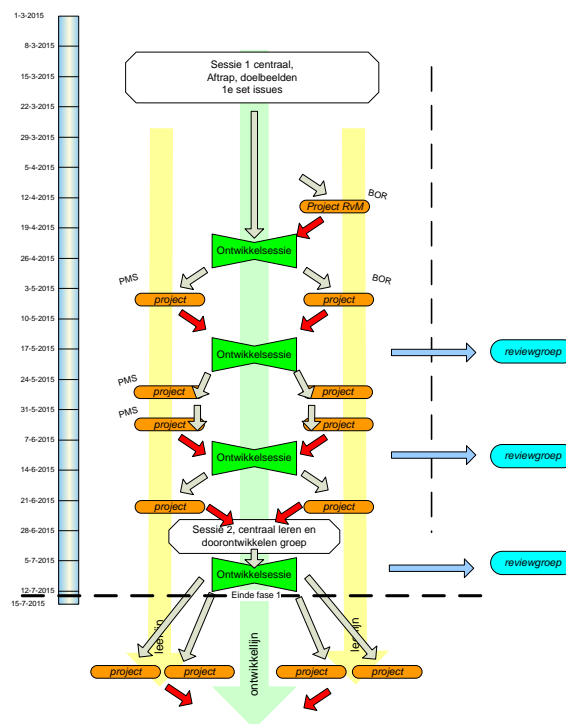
1-3-2015
8-3-2015
15-3-2015
22-3-2015
29-3-2015
5-4-2015
12-4-2015
19-4-2015
26-4-2015
3-5-2015
10-5-2015
17-5-2015
24-5-2015
31-5-2015
7-6-2015
14-6-2015
21-6-2015
28-6-2015
5-7-2015
12-7-2015
15-7-2015

Sessie 1 centraal, Aftrap, doelbeelden 1e set issues

BOR
Project RvM
Ontwikkelsessie
PMS
BOR
project
project
Ontwikkelsessie
reviewgroep
PMS
project
project
PMS
project
project
Ontwikkelsessie
reviewgroep
project
project
Sessie 2, centraal leren en doorontwikkelen groep
Ontwikkelsessie
reviewgroep
Einde fase 1
leerlijn
ontwikkellijn
leerlijn
project
project
project
project